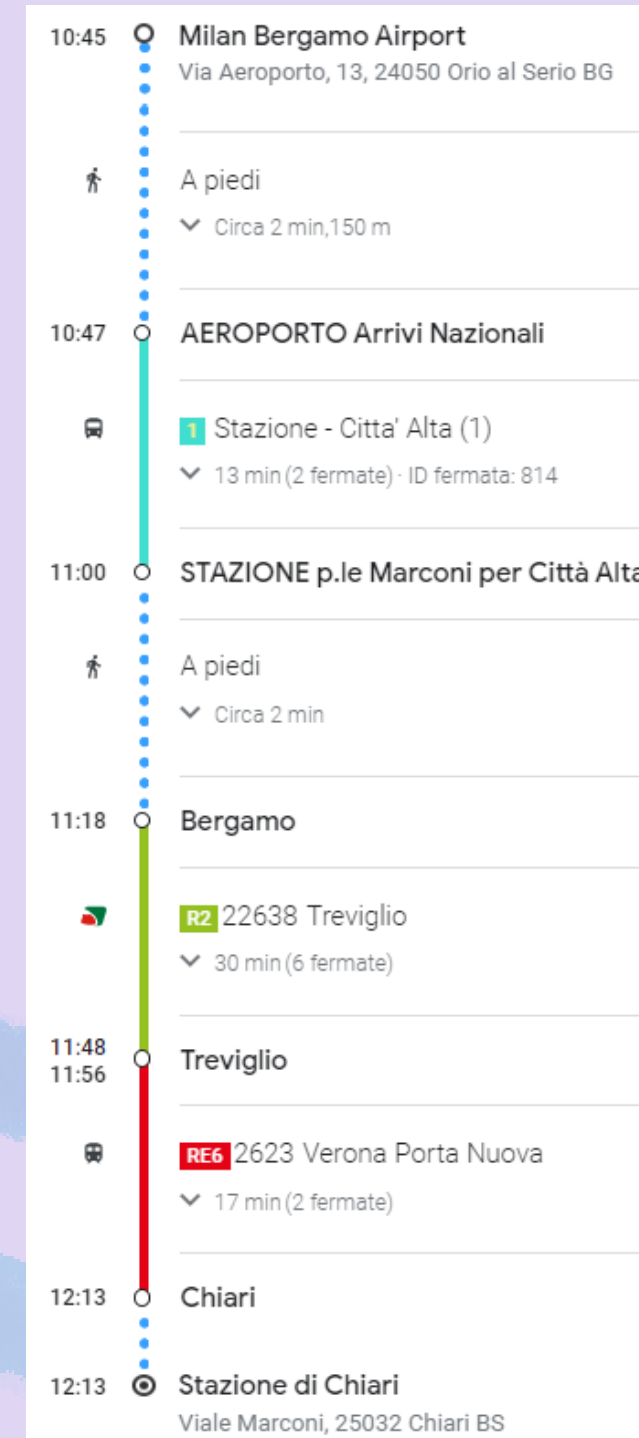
10:45 Milan Bergamo Airport
Via Aeroporto, 13, 24050 Orio al Serio BG

A piedi
Circa 2 min,150 m

10:47 AEROPORTO Arrivi Nazionali

1 Stazione - Citta' Alta (1)
13 min (2 fermate) · ID fermata: 814

11:00 STAZIONE p.le Marconi per Città Alt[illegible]

A piedi
Circa 2 min

11:18 Bergamo

R2 22638 Treviglio
30 min (6 fermate)

11:48
11:56 Treviglio

RE6 2623 Verona Porta Nuova
17 min (2 fermate)

12:13 Chiari

12:13 Stazione di Chiari
Viale Marconi, 25032 Chiari BS